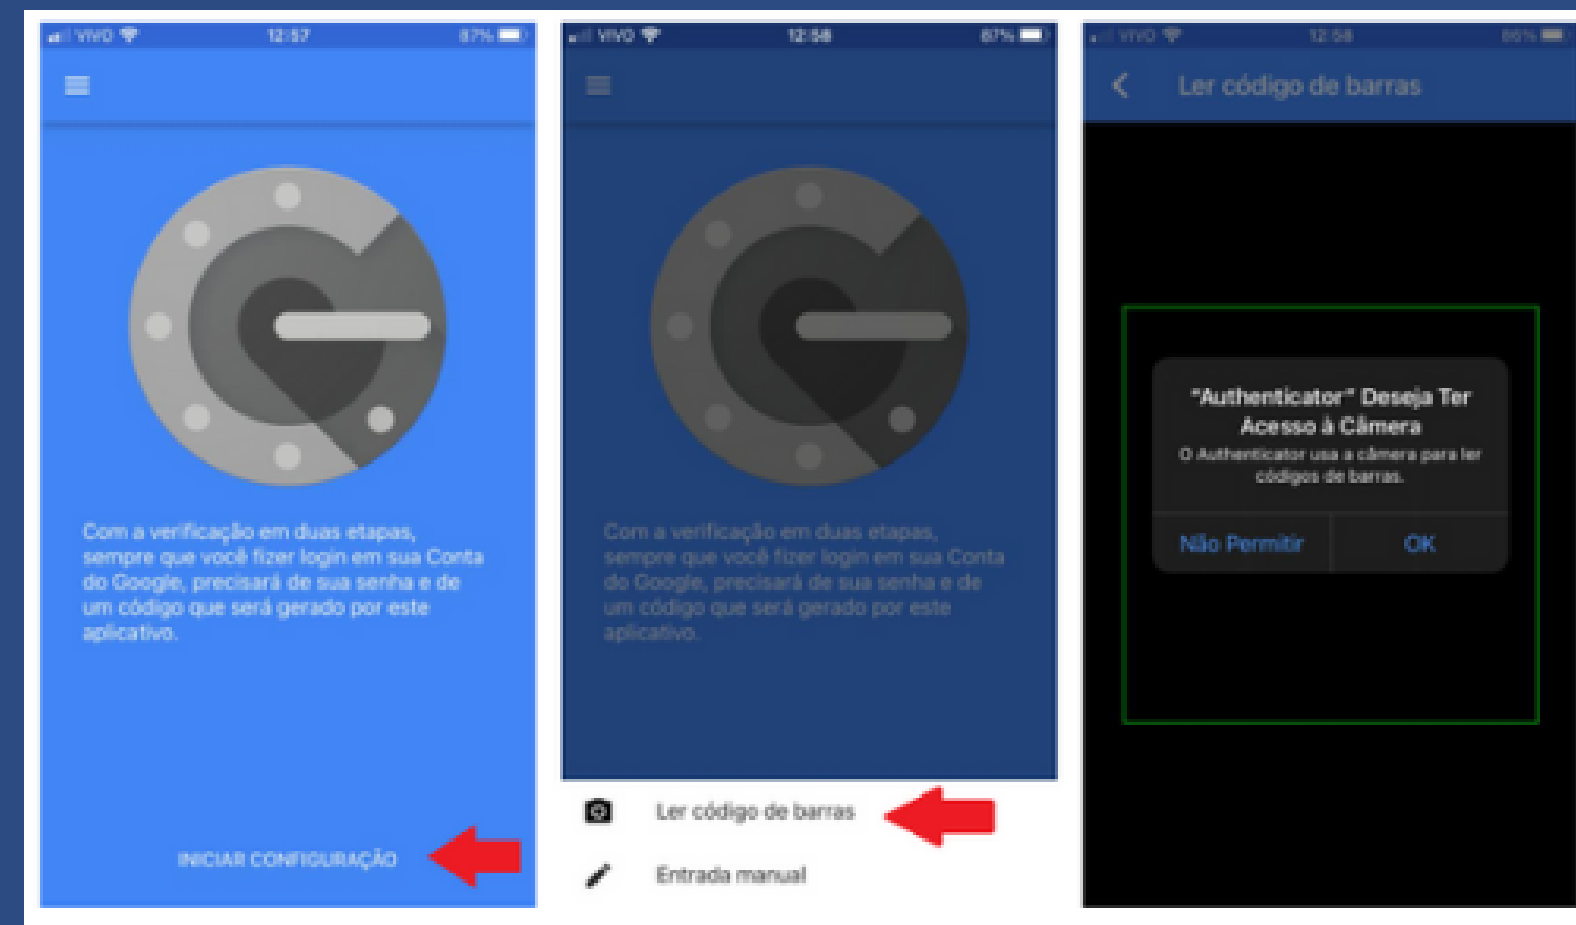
VIVO 12:57 87%

Com a verificação em duas etapas, sempre que você fizer login em sua Conta do Google, precisará de sua senha e de um código que será gerado por este aplicativo.

INICIAR CONFIGURAÇÃO

VIVO 12:58 87%

Com a verificação em duas etapas, sempre que você fizer login em sua Conta do Google, precisará de sua senha e de um código que será gerado por este aplicativo.

Ler código de barras

Entrada manual

VIVO 12:58 86%

Ler código de barras

"Authenticator" Deseja Ter Acesso à Câmera

O Authenticator usa a câmera para ler códigos de barras.

Não Permitir

OK